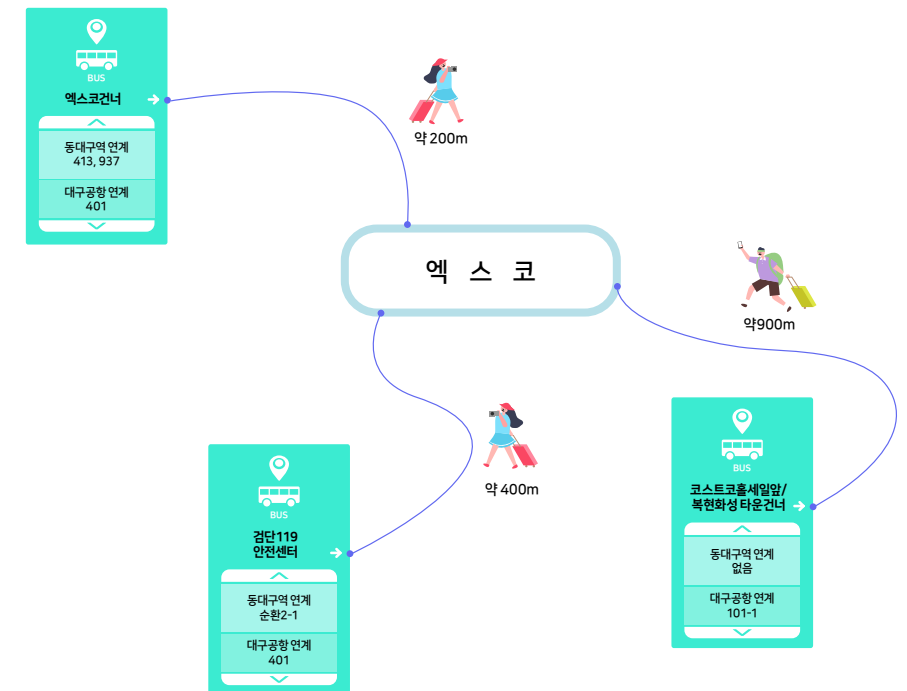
BUS
엑스코건너

동대구역 연계
413, 937

대구공항 연계
401

약 200m

엑 스 코

약900m

BUS
검단119 안전센터

동대구역 연계
순환2-1

대구공항 연계
401

약 400m

BUS
코스트코홀세일앞/ 복현화성 타운건너

동대구역 연계
없음

대구공항 연계
101-1